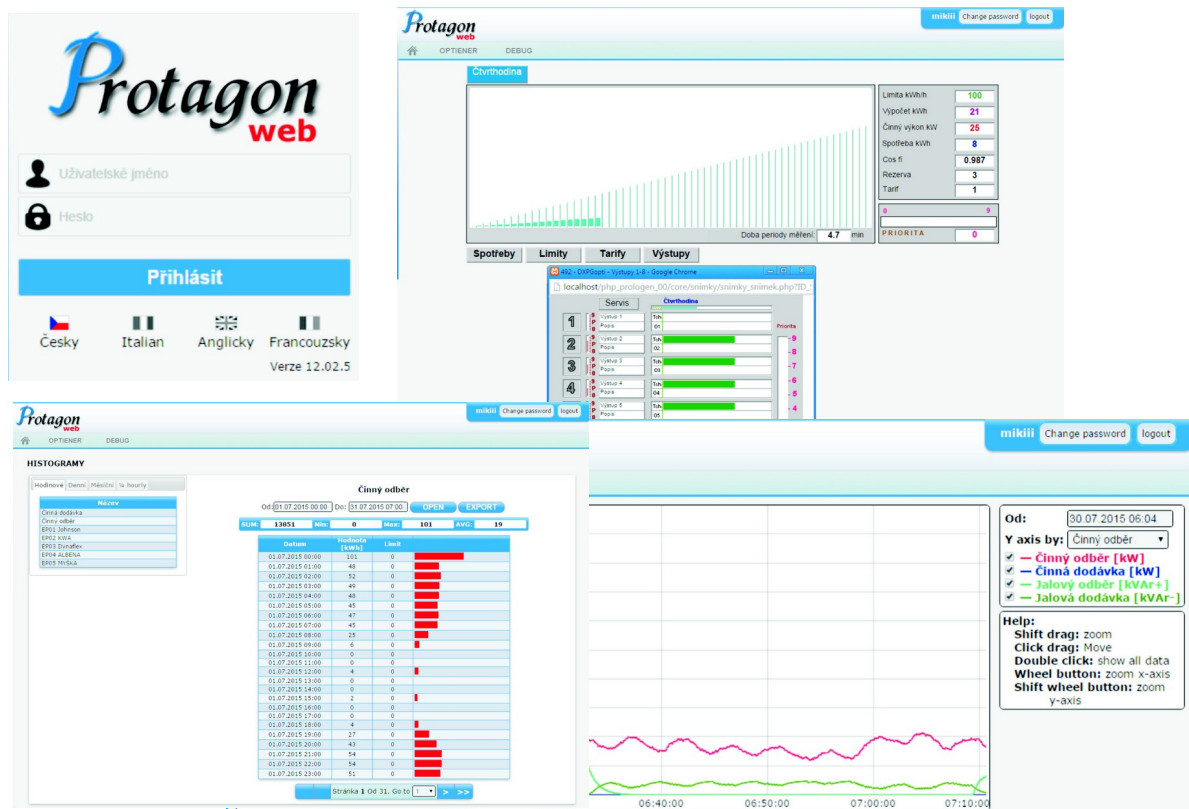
Protagon web

Uživatelské jméno

Heslo

Přihlásit

Česky Italian Anglicky Francouzsky

Verze 12.02.5

Protagon web

mikiii Change password logout

OPTIENER DEBUG

Čtvrthodina

| Limita kWh/h | 100 |
|---|---|
| Výpočet kWh | 21 |
| Činný výkon kW | 25 |
| Spotřeba kWh | 8 |
| Cos fí | 0.987 |
| Rezerva | 3 |
| Tarif | 1 |

0 9

PRIORITA 0

Doba periody měření: 4.7 min

Spotřeby Limity Tarify Výstupy

492 - DXPGophi - Výstupy 1-8 - Google Chrome

localhost/php_prologen_00/core/snimky/snimky_snimek.php?ID_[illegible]

Servis

Čtvrthodina

1 Výstup 1 Popis Tch 01
2 Výstup 2 Popis Tch 02
3 Výstup 3 Popis Tch 03
4 Výstup 4 Popis Tch 04
Výstup 5 Popis Tch 05

Priorita 9 8 7 6 5 4

Protagon web

mikiii Change password logout

OPTIENER DEBUG

HISTOGRAMY

Hodinové Denní Měsíční ¼ hodiny

Název
Činná dodávka
Činný odběr
EP01 Johnson
EP02 KWA
EP03 Dynaflex
EP04 ALBENA
EP05 MYŠKA

Činný odběr

Od: 01.07.2015 00:00 Do: 31.07.2015 07:00 OPEN EXPORT

SUM: 13851 Min: 0 Max: 101 AVG: 19

| Datum | Hodnota [kWh] | Limit |
|---|---|---|
| 01.07.2015 00:00 | 101 | 0 |
| 01.07.2015 01:00 | 48 | 0 |
| 01.07.2015 02:00 | 52 | 0 |
| 01.07.2015 03:00 | 49 | 0 |
| 01.07.2015 04:00 | 48 | 0 |
| 01.07.2015 05:00 | 45 | 0 |
| 01.07.2015 06:00 | 47 | 0 |
| 01.07.2015 07:00 | 45 | 0 |
| 01.07.2015 08:00 | 25 | 0 |
| 01.07.2015 09:00 | 6 | 0 |
| 01.07.2015 10:00 | 0 | 0 |
| 01.07.2015 11:00 | 0 | 0 |
| 01.07.2015 12:00 | 4 | 0 |
| 01.07.2015 13:00 | 0 | 0 |
| 01.07.2015 14:00 | 0 | 0 |
| 01.07.2015 15:00 | 2 | 0 |
| 01.07.2015 16:00 | 0 | 0 |
| 01.07.2015 17:00 | 0 | 0 |
| 01.07.2015 18:00 | 4 | 0 |
| 01.07.2015 19:00 | 27 | 0 |
| 01.07.2015 20:00 | 43 | 0 |
| 01.07.2015 21:00 | 54 | 0 |
| 01.07.2015 22:00 | 54 | 0 |
| 01.07.2015 23:00 | 51 | 0 |

Stránka 1 Od 31. Go to 1 > >>

mikiii Change password logout

Od: 30.07.2015 06:04
Y axis by: Činný odběr
— Činný odběr [kW]
— Činná dodávka [kW]
— Jalový odběr [kVAr+]
— Jalová dodávka [kVAr-]

Help:
Shift drag: zoom
Click drag: Move
Double click: show all data
Wheel button: zoom x-axis
Shift wheel button: zoom y-axis

06:40:00 06:50:00 07:00:00 07:10:00